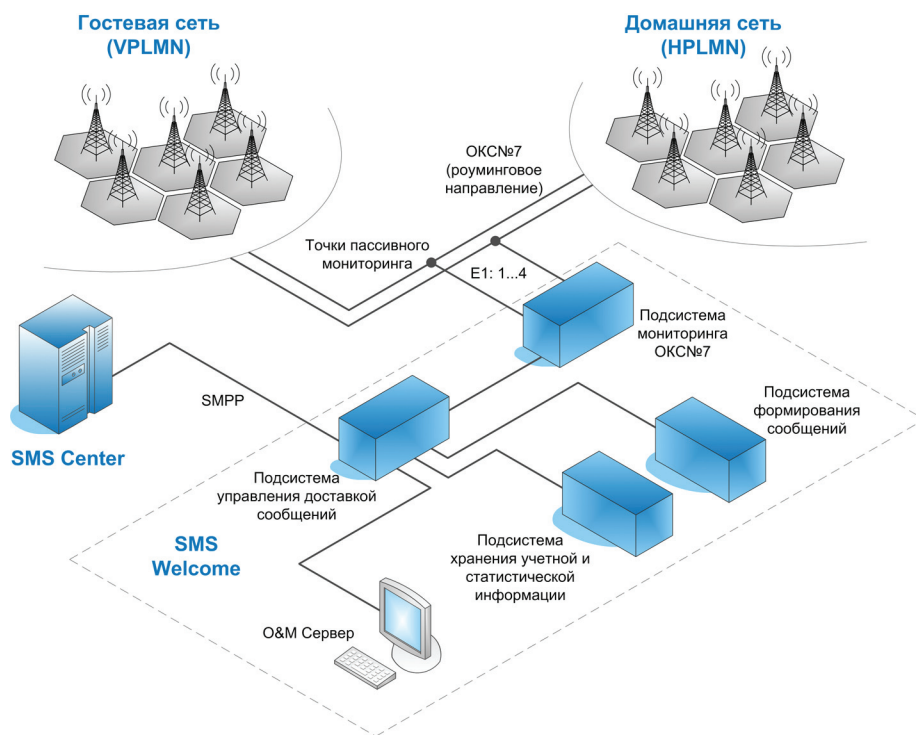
Гостевая сеть (VPLMN)

Домашняя сеть (HPLMN)

ОКС№7 (роуминговое направление)

Точки пассивного мониторинга

E1: 1...4

Подсистема мониторинга ОКС№7

SMPP

Подсистема формирования сообщений

SMS Center

Подсистема управления доставкой сообщений

SMS Welcome

Подсистема хранения учетной и статистической информации

O&M Сервер